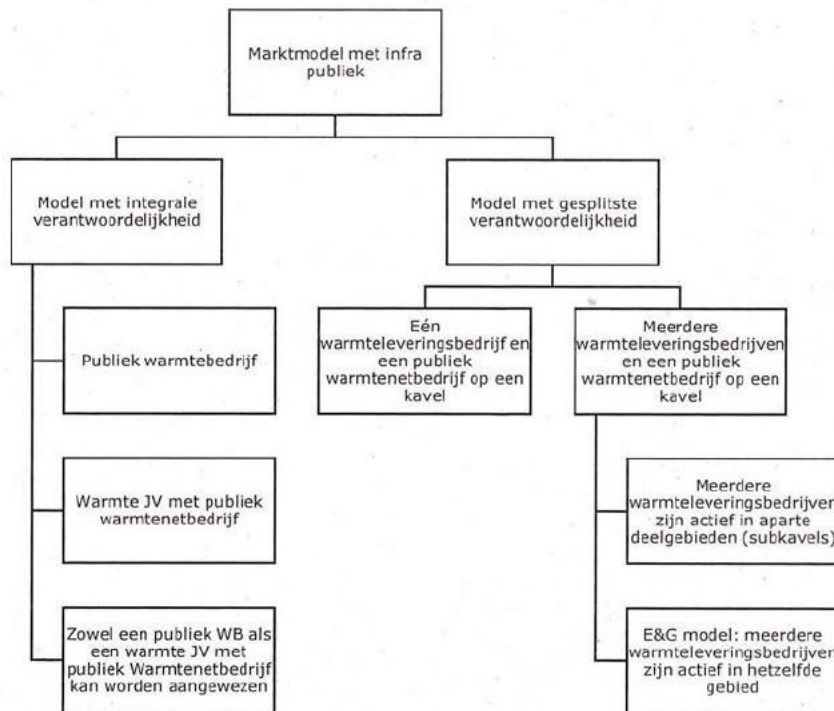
Marktmodel met infra publiek

Model met integrale verantwoordelijkheid

Model met gesplitste verantwoordelijkheid

Publiek warmtebedrijf

Warmte JV met publiek warmtenetbedrijf

Zowel een publiek WB als een warmte JV met publiek Warmtenetbedrijf kan worden aangewezen

Eén warmteleveringsbedrijf en een publiek warmtenetbedrijf op een kavel

Meerdere warmteleveringsbedrijven en een publiek warmtenetbedrijf op een kavel

Meerdere warmteleveringsbedrijven zijn actief in aparte deelgebieden (subkavels)

E&G model: meerdere warmteleveringsbedrijven zijn actief in hetzelfde gebied